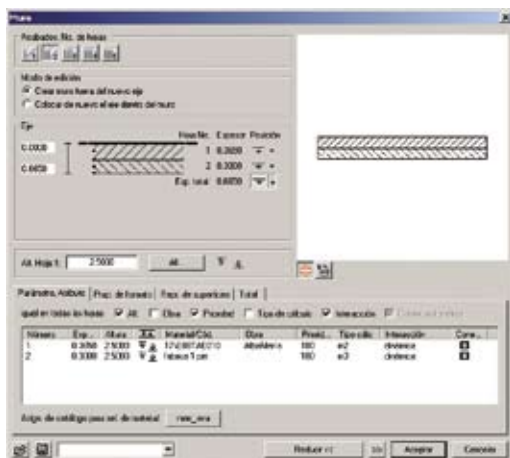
Muro

Realizados: No. de hojas

Modo de edición
Crear muro fuera del nuevo eje
Colocar de nuevo el eje dentro del muro

Eje
Hoja No. Espesor Posición
0.0000
1 0.2600
0.6650
2 0.3000
Esp. total 0.6650

Alt. Hoja 1: 2.5000 Alt.

Parámetros Atributos | Prop. de formato | Prop. de superficies | Total

igual en todas las hojas Alt. Eliva Prioridad Tipo de cálculo Interacción

| Número | Esp. | Altura | | Material/Cód. | Eliva | Priorid. | Tipo cálc. | Interacción | Corr. |
|---|---|---|---|---|---|---|---|---|---|
| 1 | 0.3650 | 2.5000 | | 12V2/BT/AE210 | AlturaMeto | 100 | m2 | diretamente | |
| 2 | 0.3000 | 2.5000 | | Tabique 1 cm | | 100 | m2 | diretamente | |

Asign. de catálogo para sel. de material: new_mca

Reducir << >> Aceptar Cancelar